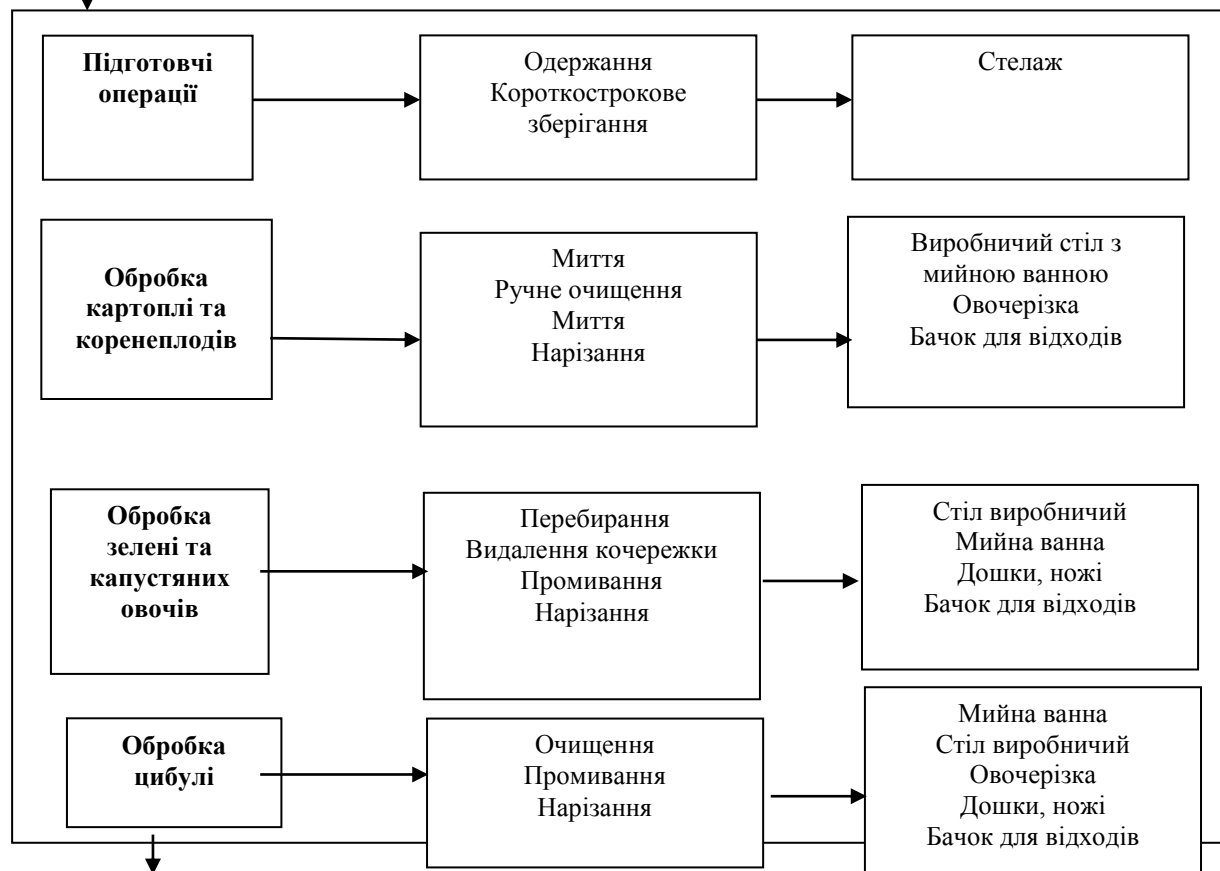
**Підготовчі операції**

Одержання
Короткострокове зберігання

Стелаж

**Обробка картоплі та коренеплодів**

Миття
Ручне очищення
Миття
Нарізання

Виробничий стіл з мийною ванною
Овочерізка
Бачок для відходів

**Обробка зелені та капустяних овочів**

Перебирання
Видалення кочережки
Промивання
Нарізання

Стіл виробничий
Мийна ванна
Дошки, ножі
Бачок для відходів

**Обробка цибулі**

Очищення
Промивання
Нарізання

Мийна ванна
Стіл виробничий
Овочерізка
Дошки, ножі
Бачок для відходів